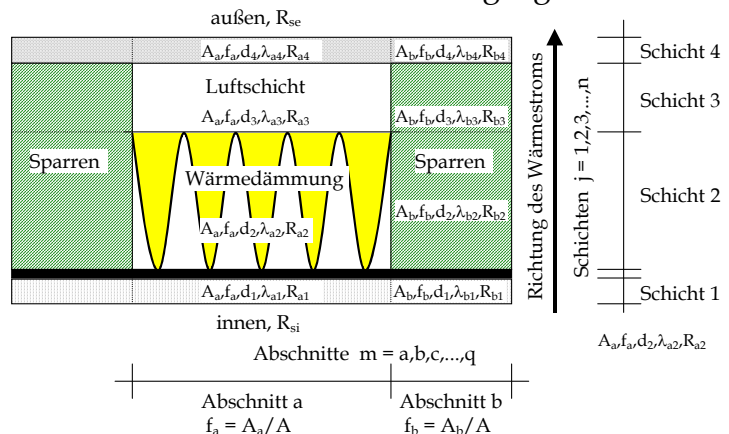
außen, $R_{se}$

$A_a,f_a,d_4,\lambda_{a4},R_{a4}$

$A_b,f_b,d_4,\lambda_{b4},R_{b4}$

Luftschicht

$A_a,f_a,d_3,\lambda_{a3},R_{a3}$

$A_b,f_b,d_3,\lambda_{b3},R_{b3}$

Sparren

Wärmedämmung

Sparren

$A_b,f_b,d_2,\lambda_{b2},R_{b2}$

$A_a,f_a,d_2,\lambda_{a2},R_{a2}$

$A_a,f_a,d_1,\lambda_{a1},R_{a1}$

$A_b,f_b,d_1,\lambda_{b1},R_{b1}$

innen, $R_{si}$

Richtung des Wärmestroms

Schichten $j = 1,2,3,...,n$

Schicht 4

Schicht 3

Schicht 2

Schicht 1

$A_a,f_a,d_2,\lambda_{a2},R_{a2}$

Abschnitte $m = a,b,c,...,q$

Abschnitt a
$f_a = A_a/A$

Abschnitt b
$f_b = A_b/A$